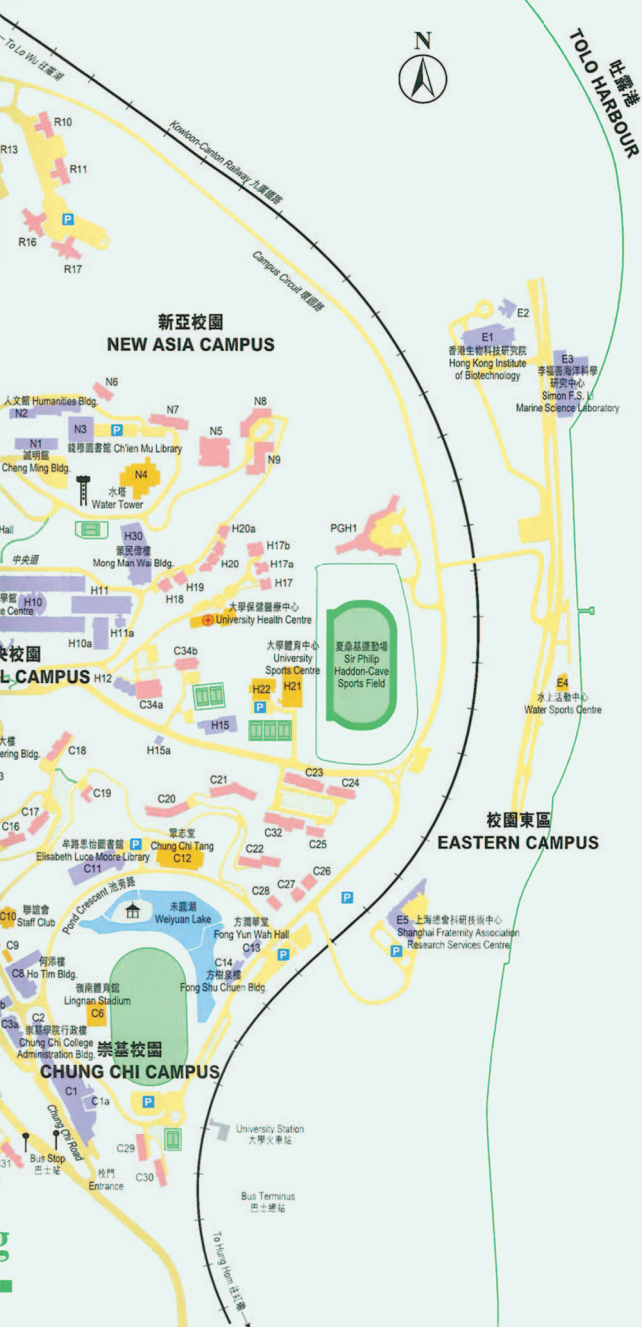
To Lo Wu 往羅湖

N

TOLO HARBOUR 吐露港

Kowloon-Canton Railway 九廣鐵路

R10
R13
R11
P
R16
R17

Campus Circuit 環迴路

新亞校園
NEW ASIA CAMPUS

E2
E1
香港生物科技研究院
Hong Kong Institute of Biotechnology
E3
李福善海洋科學研究中心
Simon F.S. Li Marine Science Laboratory

N6
人文館 Humanities Bldg.
N2
N7
N8
N3
P
錢穆圖書館 Ch'ien Mu Library
N5
N1
誠明館
Cheng Ming Bldg.
N9
N4
水塔
Water Tower

Hall
H30
蒙民偉樓
Mong Man Wai Bldg.
H20a
PGH1
中央道
H17b
H20
H17a
H17
H19
H18
H11
H10
e Centre
大學保健醫療中心
University Health Centre
H11a
H10a
大學體育中心
University Sports Centre
夏鼎基運動場
Sir Philip Haddon-Cave Sports Field
C34b
央校園
L CAMPUS
H12
H22
H21
P
E4
水上活動中心
Water Sports Centre
C34a
H15
大樓
ering Bldg.
C18
H15a
C21
C23
C24
C19
C20
C17
C16
C32
C25
校園東區
EASTERN CAMPUS
牟路思怡圖書館
Elisabeth Luce Moore Library
P
眾志堂
Chung Chi Tang
C12
C22
C11
C26
C28
C27
P
Pond Crescent 池畔路
未圓湖
Weiyuan Lake
聯誼會
Staff Club
C10
方潤華堂
Fong Yun Wah Hall
E5
上海總會科研技術中心
Shanghai Fraternity Association Research Services Centre
P
C13
C9
P
何添樓
C8 Ho Tim Bldg.
C14
方樹泉樓
Fong Shu Chuen Bldg.
嶺南體育館
Lingnan Stadium
C6
C3a
C2
崇基學院行政樓
Chung Chi College Administration Bldg.
崇基校園
CHUNG CHI CAMPUS
C1
C1a
P
Chung Chi Road
University Station
大學火車站
31
Bus Stop
巴士站
C29
校門
Entrance
C30
Bus Terminus
巴士總站
To Hung Hom 往紅磡
g